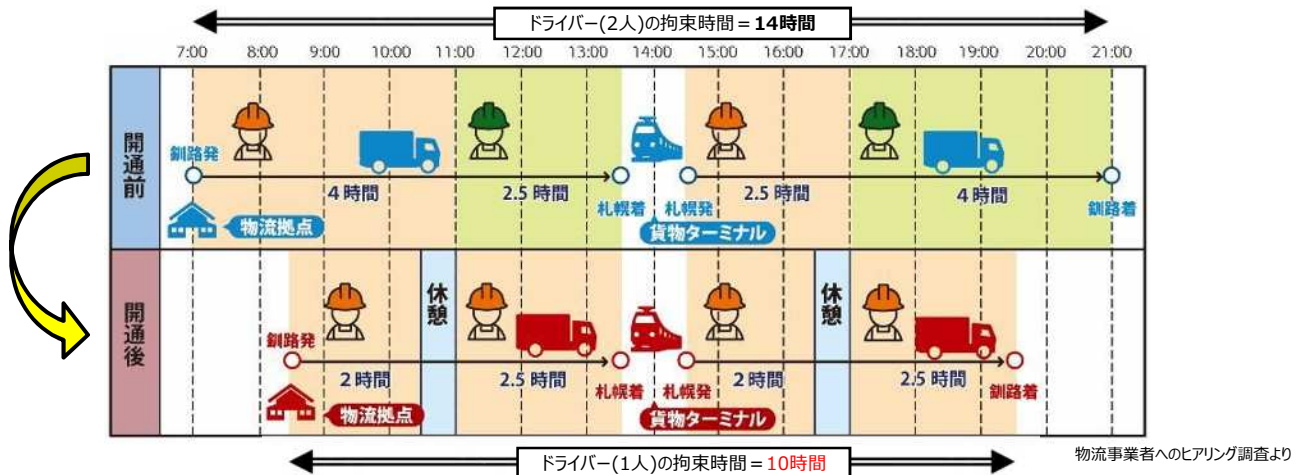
ドライバー(2人)の拘束時間＝**14時間**

7:00 8:00 9:00 10:00 11:00 12:00 13:00 14:00 15:00 16:00 17:00 18:00 19:00 20:00 21:00

開通前

釧路発

4 時間

2.5 時間

札幌着

札幌発

2.5 時間

4 時間

釧路着

物流拠点

貨物ターミナル

開通後

休憩

休憩

釧路発

2 時間

2.5 時間

札幌着

札幌発

2 時間

2.5 時間

釧路着

物流拠点

貨物ターミナル

ドライバー(1人)の拘束時間＝10時間

物流事業者へのヒアリング調査より